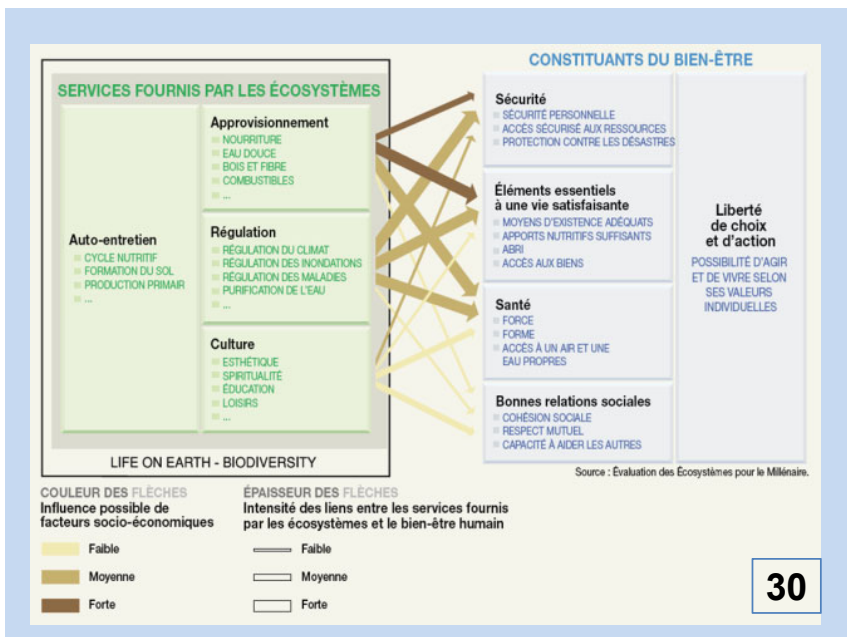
SERVICES FOURNIS PAR LES ÉCOSYSTÈMES

Auto-entretien
CYCLE NUTRITIF
FORMATION DU SOL
PRODUCTION PRIMAIR
...

Approvisionnement
NOURRITURE
EAU DOUCE
BOIS ET FIBRE
COMBUSTIBLES
...

Régulation
RÉGULATION DU CLIMAT
RÉGULATION DES INONDATIONS
RÉGULATION DES MALADIES
PURIFICATION DE L'EAU
...

Culture
ESTHÉTIQUE
SPIRITUALITÉ
ÉDUCATION
LOISIRS
...

LIFE ON EARTH - BIODIVERSITY

CONSTITUANTS DU BIEN-ÊTRE

Sécurité
SÉCURITÉ PERSONNELLE
ACCÈS SÉCURISÉ AUX RESSOURCES
PROTECTION CONTRE LES DÉSASTRES

Éléments essentiels à une vie satisfaisante
MOYENS D'EXISTENCE ADÉQUATS
APPORTS NUTRITIFS SUFFISANTS
ABRI
ACCÈS AUX BIENS

Santé
FORCE
FORME
ACCÈS À UN AIR ET UNE EAU PROPRES

Bonnes relations sociales
COHÉSION SOCIALE
RESPECT MUTUEL
CAPACITÉ À AIDER LES AUTRES

Liberté de choix et d'action
POSSIBILITÉ D'AGIR ET DE VIVRE SELON SES VALEURS INDIVIDUELLES

Source : Évaluation des Écosystèmes pour le Millénaire.

COULEUR DES FLÈCHES
Influence possible de facteurs socio-économiques
Faible
Moyenne
Forte

ÉPAISSEUR DES FLÈCHES
Intensité des liens entre les services fournis par les écosystèmes et le bien-être humain
Faible
Moyenne
Forte

30